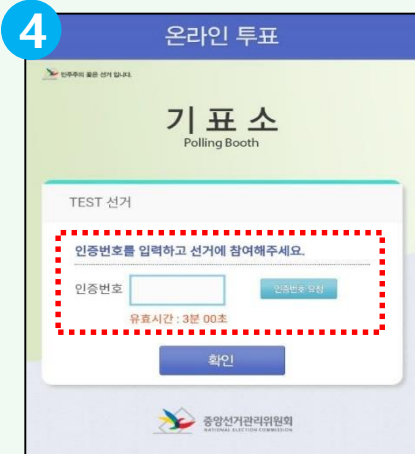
4

온라인 투표

민주주의 꽃은 선거 입니다.

기 표 소
Polling Booth

TEST 선거

인증번호를 입력하고 선거에 참여해주세요.

인증번호

인증번호 요청

유효시간 : 3분 00초

확인

중앙선거관리위원회
NATIONAL ELECTION COMMISSION